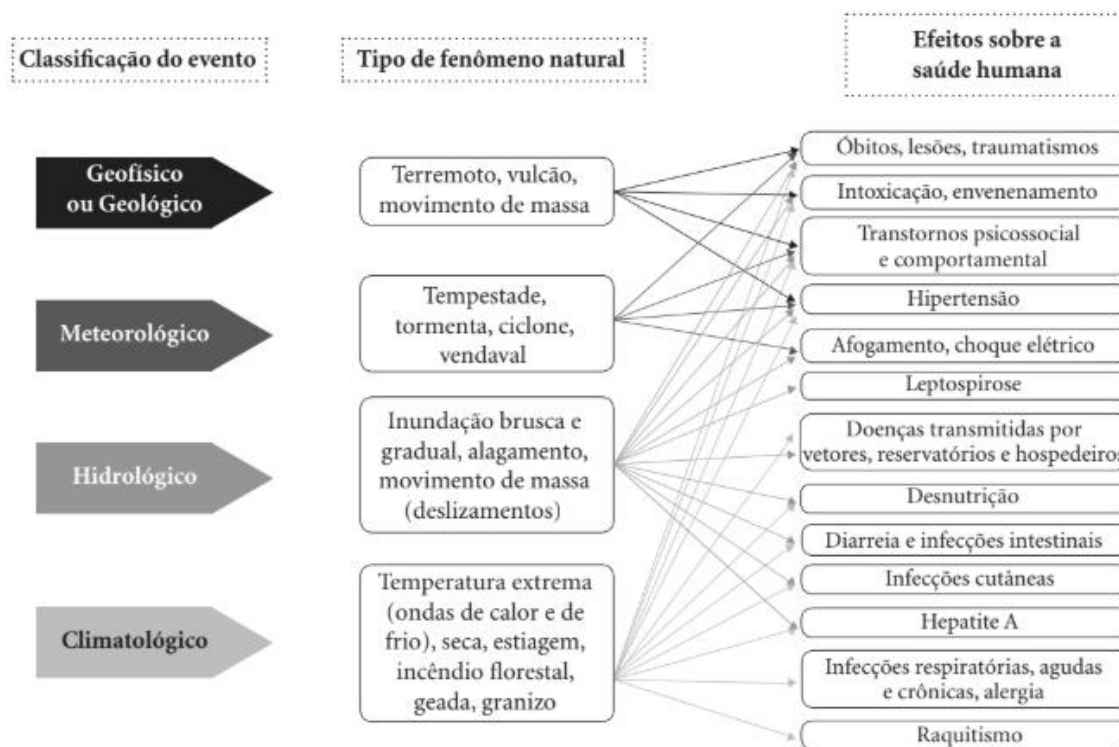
Classificação do evento

Tipo de fenômeno natural

Efeitos sobre a saúde humana

Geofísico ou Geológico

Terremoto, vulcão, movimento de massa

Meteorológico

Tempestade, tormenta, ciclone, vendaval

Hidrológico

Inundação brusca e gradual, alagamento, movimento de massa (deslizamentos)

Climatológico

Temperatura extrema (ondas de calor e de frio), seca, estiagem, incêndio florestal, geada, granizo

Óbitos, lesões, traumatismos

Intoxicação, envenenamento

Transtornos psicossocial e comportamental

Hipertensão

Afogamento, choque elétrico

Leptospirose

Doenças transmitidas por vetores, reservatórios e hospedeiros

Desnutrição

Diarreia e infecções intestinais

Infecções cutâneas

Hepatite A

Infecções respiratórias, agudas e crônicas, alergia

Raquitismo